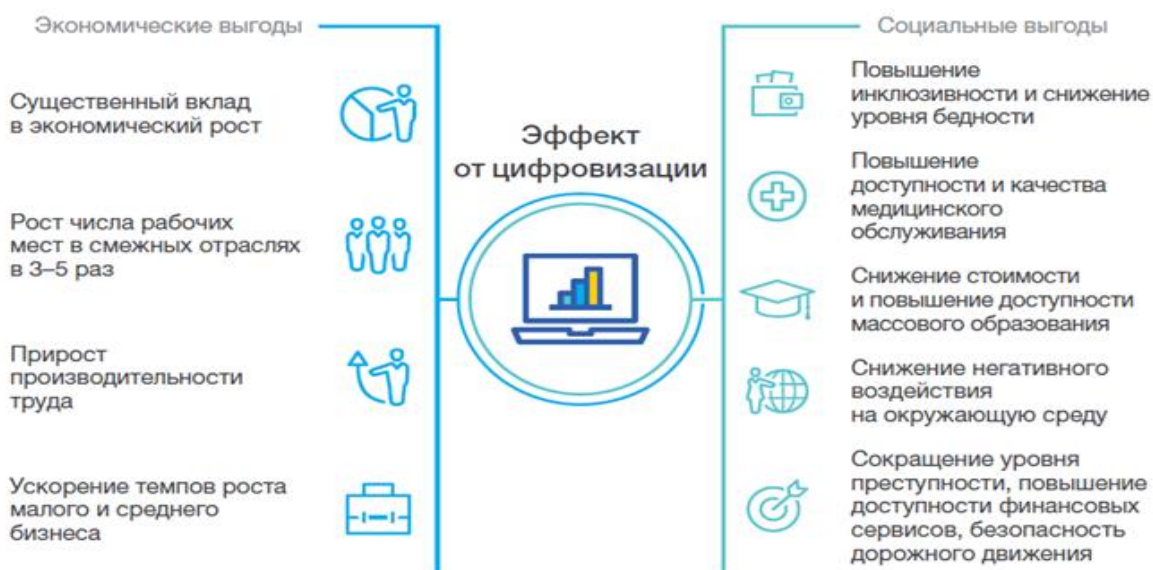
Экономические выгоды

Существенный вклад в экономический рост

Рост числа рабочих мест в смежных отраслях в 3–5 раз

Прирост производительности труда

Ускорение темпов роста малого и среднего бизнеса

Эффект от цифровизации

Социальные выгоды

Повышение инклюзивности и снижение уровня бедности

Повышение доступности и качества медицинского обслуживания

Снижение стоимости и повышение доступности массового образования

Снижение негативного воздействия на окружающую среду

Сокращение уровня преступности, повышение доступности финансовых сервисов, безопасность дорожного движения